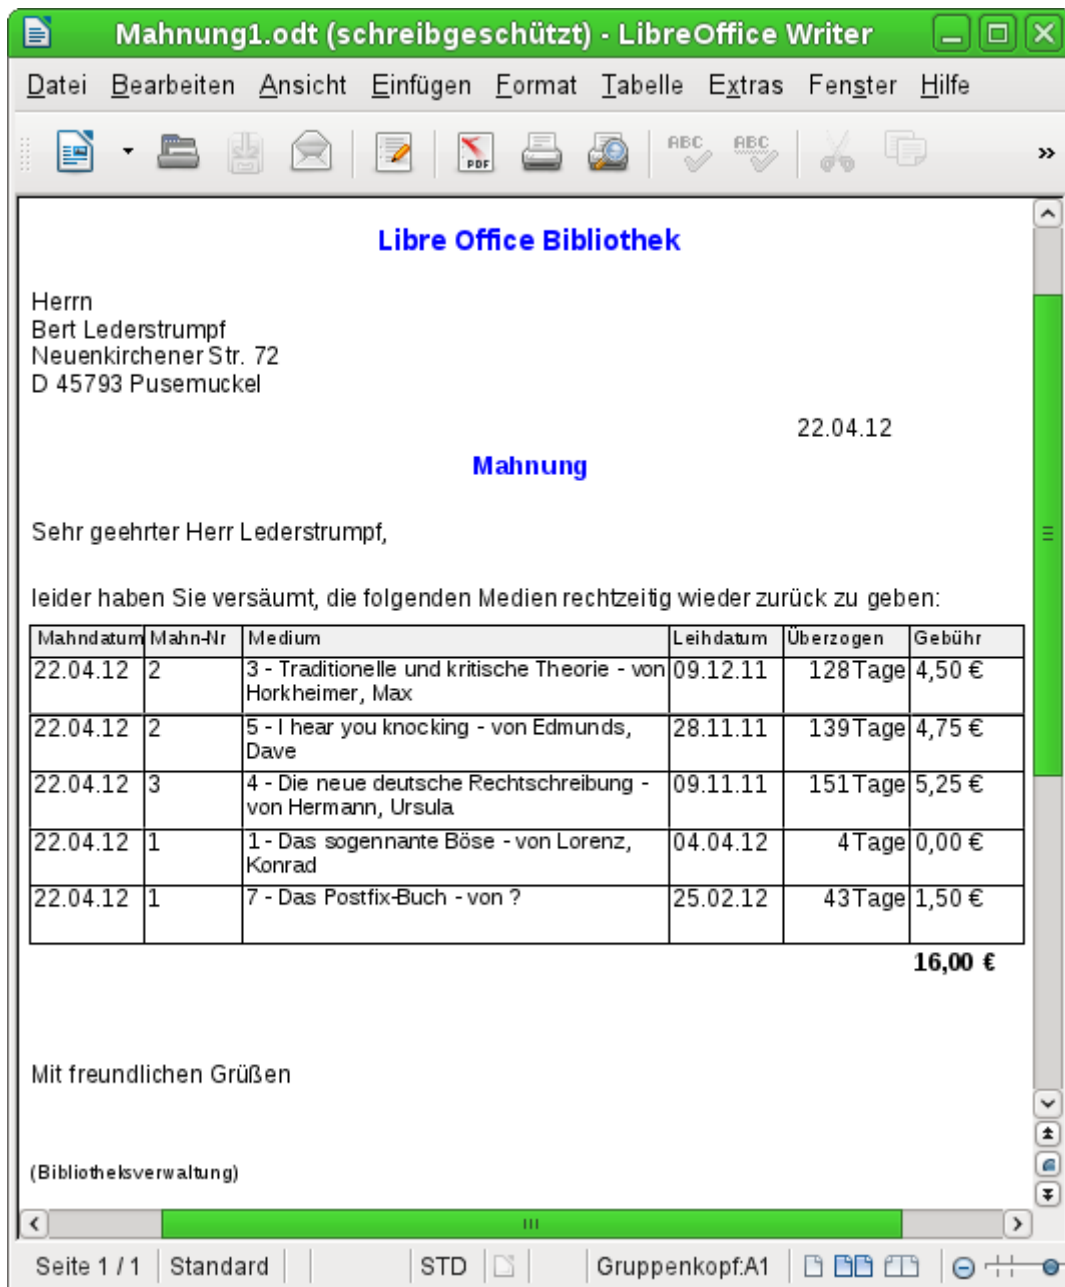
Mahnung1.odt (schreibgeschützt) - LibreOffice Writer

Datei Bearbeiten Ansicht Einfügen Format Tabelle Extras Fenster Hilfe

Libre Office Bibliothek

Herrn
Bert Lederstrumpf
Neuenkirchener Str. 72
D 45793 Pusemuckel

22.04.12

Mahnung

Sehr geehrter Herr Lederstrumpf,

leider haben Sie versäumt, die folgenden Medien rechtzeitig wieder zurück zu geben:

| Mahndatum | Mahn-Nr | Medium | Leihdatum | Überzogen | Gebühr |
|---|---|---|---|---|---|
| 22.04.12 | 2 | 3 - Traditionelle und kritische Theorie - von Horkheimer, Max | 09.12.11 | 128 Tage | 4,50 € |
| 22.04.12 | 2 | 5 - I hear you knocking - von Edmunds, Dave | 28.11.11 | 139 Tage | 4,75 € |
| 22.04.12 | 3 | 4 - Die neue deutsche Rechtschreibung - von Hermann, Ursula | 09.11.11 | 151 Tage | 5,25 € |
| 22.04.12 | 1 | 1 - Das sogennante Böse - von Lorenz, Konrad | 04.04.12 | 4 Tage | 0,00 € |
| 22.04.12 | 1 | 7 - Das Postfix-Buch - von ? | 25.02.12 | 43 Tage | 1,50 € |

16,00 €

Mit freundlichen Grüßen

(Bibliotheksverwaltung)

Seite 1 / 1 | Standard | STD | Gruppenkopf:A1